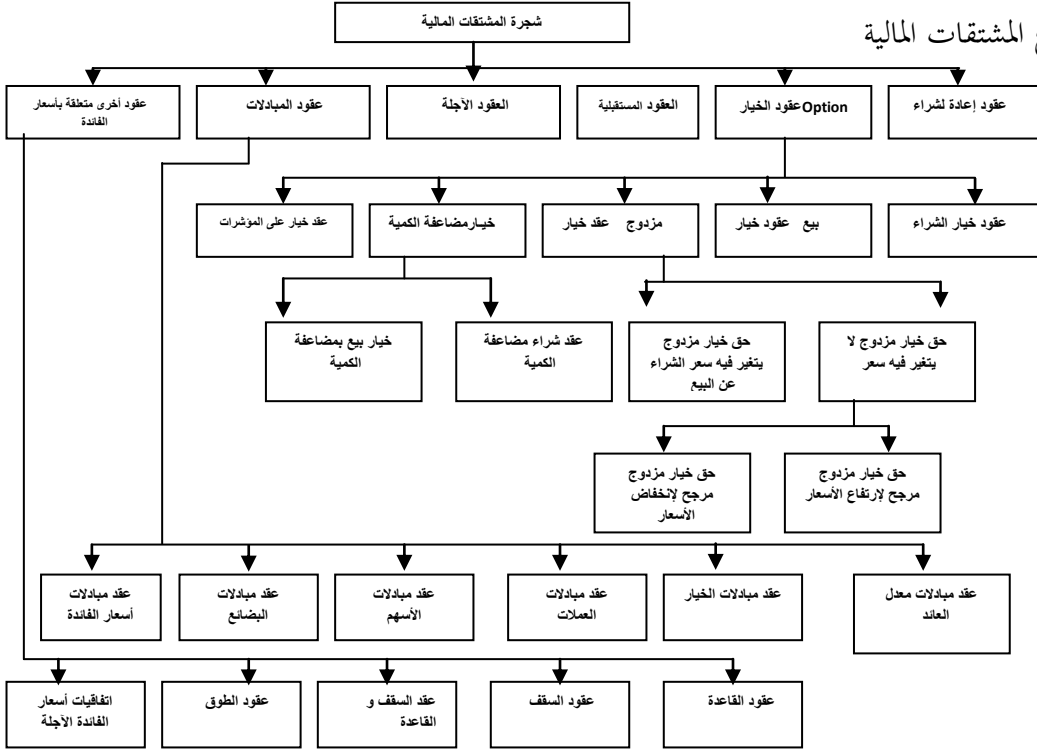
شجرة المشتقات المالية

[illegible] المشتقات المالية

عقود إعادة لشراء

Optionعقود الخيار

العقود المستقبلية

العقود الآجلة

عقود المبادلات

عقود أخرى متعلقة بأسعار الفائدة

عقود خيار الشراء

بيع عقود خيار

مزدوج عقد خيار

خيارمضاعفة الكمية

عقد خيار على المؤشرات

حق خيار مزدوج لا يتغير فيه سعر

حق خيار مزدوج يتغير فيه سعر الشراء عن البيع

عقد شراء مضاعفة الكمية

خيار بيع بمضاعفة الكمية

حق خيار مزدوج مرجح لإرتفاع الأسعار

حق خيار مزدوج مرجح لإنخفاض الأسعار

عقد مبادلات معدل العائد

عقد مبادلات الخيار

عقد مبادلات العملات

عقد مبادلات الأسهم

عقد مبادلات البضائع

عقد مبادلات أسعار الفائدة

عقود القاعدة

عقود السقف

عقد السقف و القاعدة

عقود الطوق

اتفاقيات أسعار الفائدة الآجلة